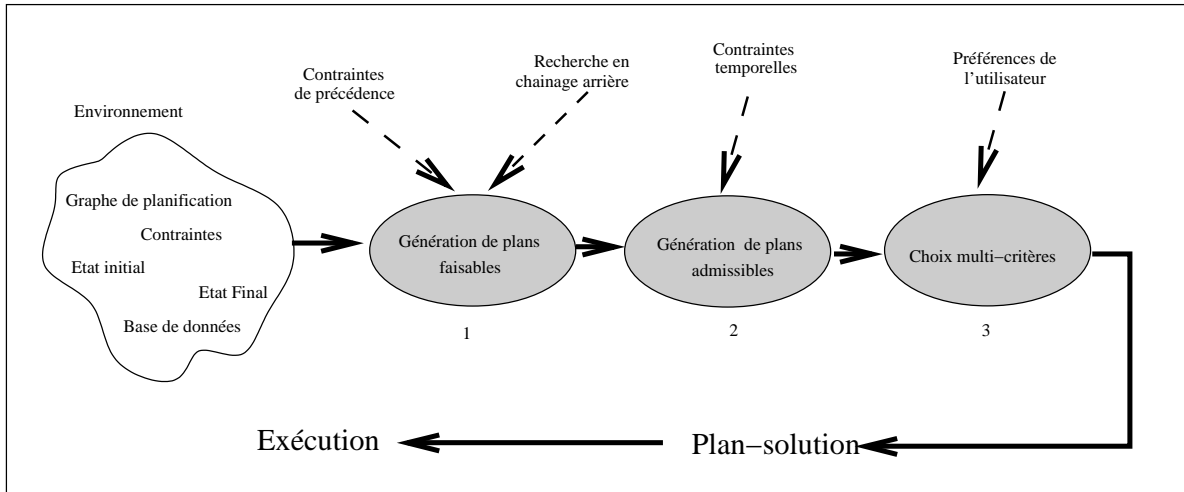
Environnement

Graphe de planification

Contraintes

Etat initial

Etat Final

Base de données

Contraintes de précédence

Recherche en chainage arrière

Contraintes temporelles

Préférences de l'utilisateur

Génération de plans faisables

1

Génération de plans admissibles

2

Choix multi−critères

3

Exécution

Plan−solution